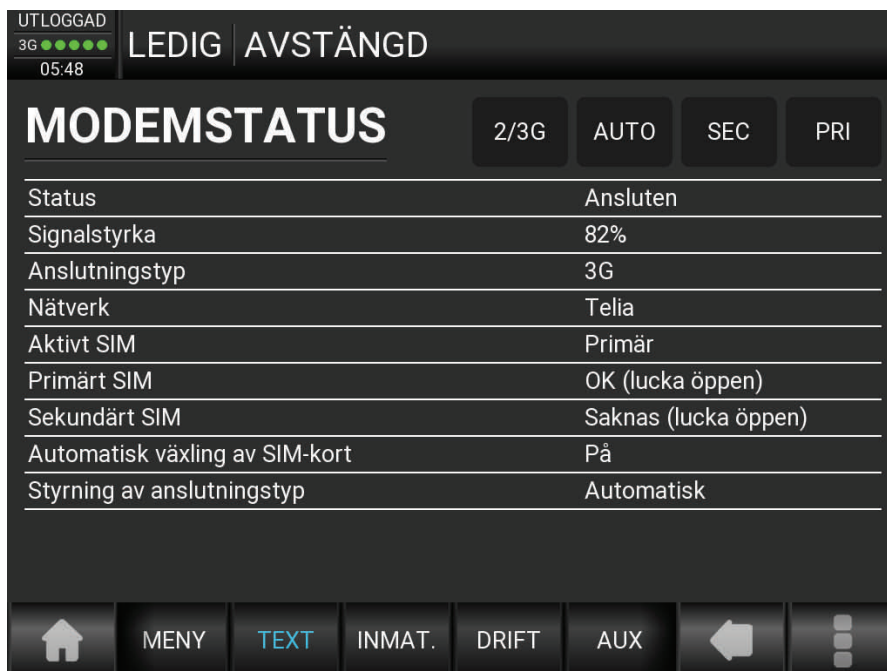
UTLOGGAD
3G
05:48
LEDIG AVSTÄNGD

MODEMSTATUS

2/3G AUTO SEC PRI

| | |
|---|---|
| Status | Ansluten |
| Signalstyrka | 82% |
| Anslutningstyp | 3G |
| Nätverk | Telia |
| Aktivt SIM | Primär |
| Primärt SIM | OK (lucka öppen) |
| Sekundärt SIM | Saknas (lucka öppen) |
| Automatisk växling av SIM-kort | På |
| Styrning av anslutningstyp | Automatisk |

MENY TEXT INMAT. DRIFT AUX